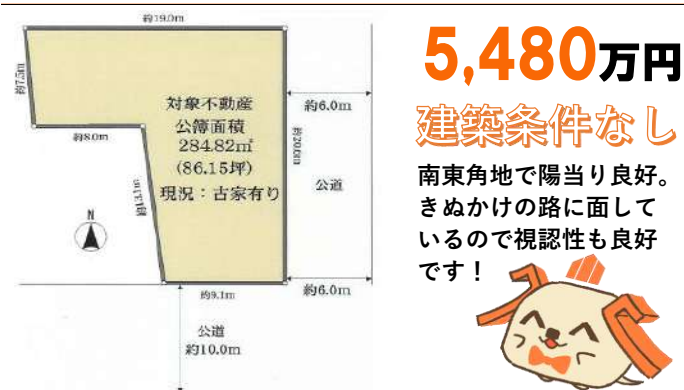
約19.0m

約7.5m

約8.0m

対象不動産
公簿面積
284.82㎡
(86.15坪)
現況：古家有り

約13.1m

約20.6m

約6.0m

公道

N

約9.1m

約6.0m

公道
約10.0m

5,480万円

建築条件なし

南東角地で陽当り良好。きぬかけの路に面しているので視認性も良好です！